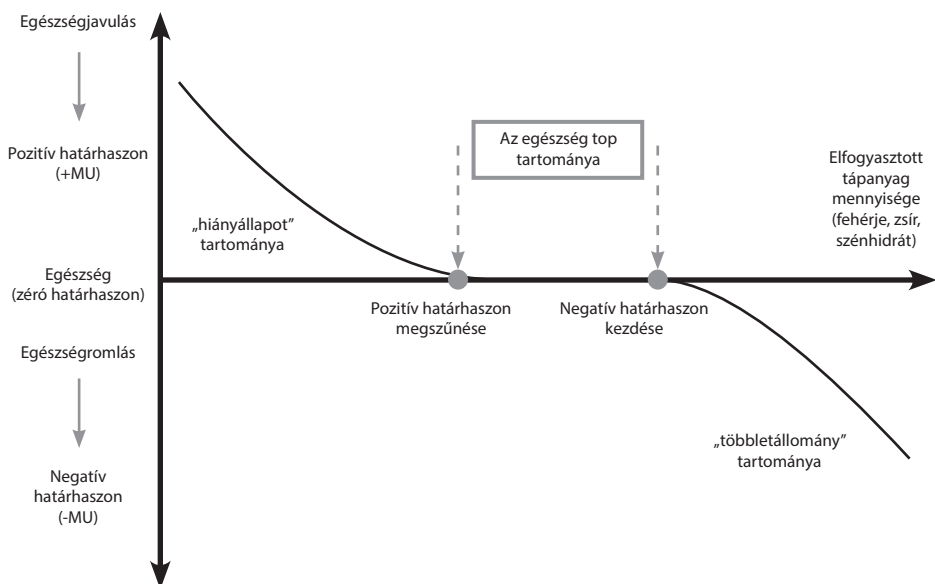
Egészségjavulás

Pozitív határhaszon (+MU)

Egészség (zéró határhaszon)

Egészségromlás

Negatív határhaszon (-MU)

„hiányállapot" tartománya

Az egészség top tartománya

Elfogyasztott tápanyag mennyisége (fehérje, zsír, szénhidrát)

Pozitív határhaszon megszűnése

Negatív határhaszon kezdése

„többletállomány" tartománya